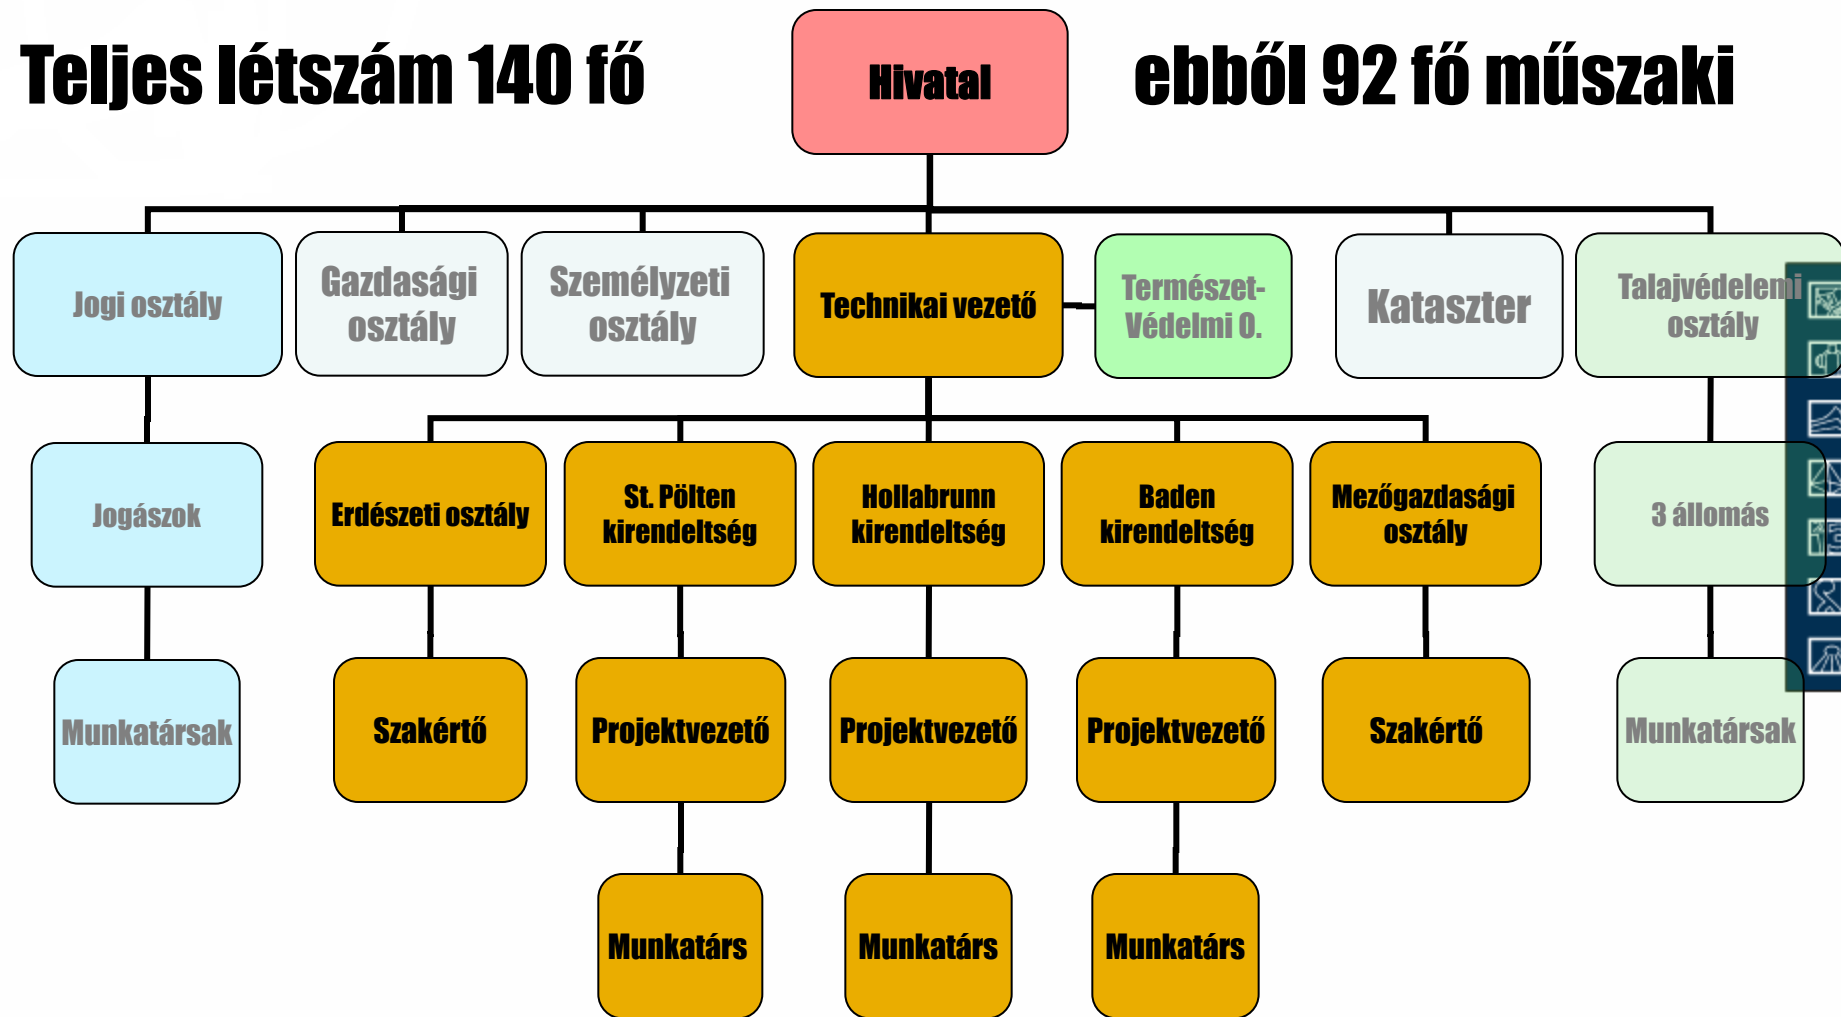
Teljes létszám 140 fő

Hivatal

ebből 92 fő műszaki

Jogi osztály

Gazdasági osztály

Személyzeti osztály

Technikai vezető

Természet-Védelmi O.

Kataszter

Talajvédelemi osztály

Jogászok

Erdészeti osztály

St. Pölten kirendeltség

Hollabrunn kirendeltség

Baden kirendeltség

Mezőgazdasági osztály

3 állomás

Munkatársak

Szakértő

Projektvezető

Projektvezető

Projektvezető

Szakértő

Munkatársak

Munkatárs

Munkatárs

Munkatárs